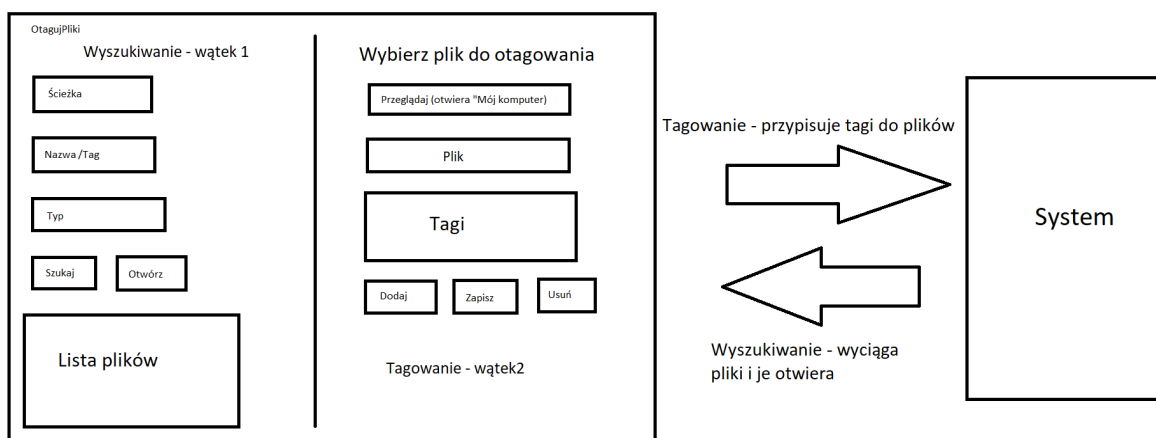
OtagujPliki

Wyszukiwanie - wątek 1

Ścieżka

Nazwa /Tag

Typ

Szukaj

Otwórz

Lista plików

Wybierz plik do otagowania

Przeglądaj (otwiera "Mój komputer)

Plik

Tagi

Dodaj

Zapisz

Usuń

Tagowanie - wątek2

Tagowanie - przypisuje tagi do plików

System

Wyszukiwanie - wyciąga pliki i je otwiera